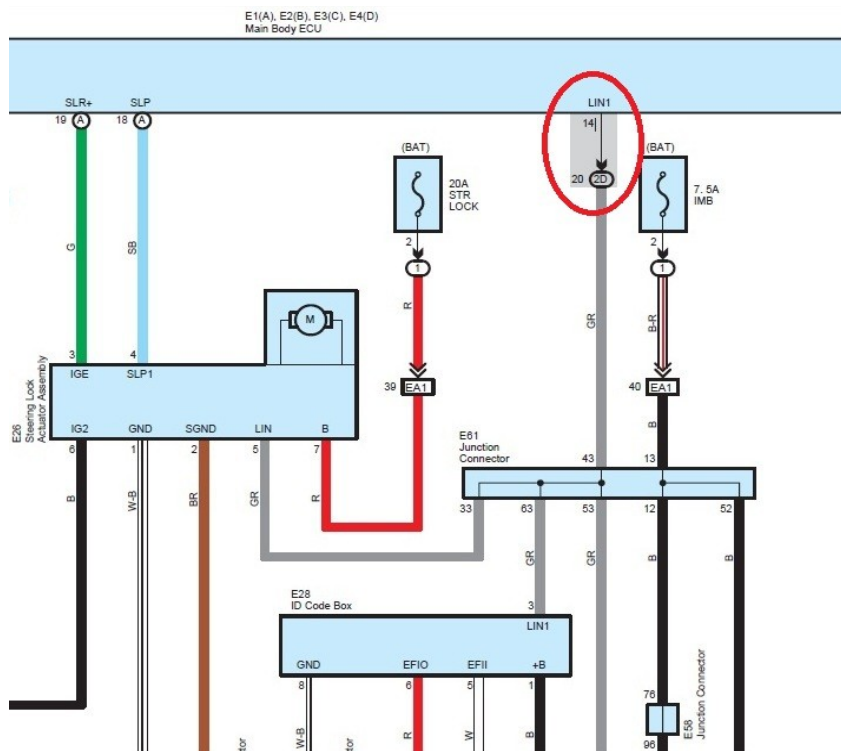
E1(A), E2(B), E3(C), E4(D)
Main Body ECU

SLR+
19 A
SLP
18 A
LIN1
14
20 2D

(BAT)
20A
STR
LOCK
2
1

(BAT)
7. 5A
IMB
2
1

G
SB
R
GR
B-R

3
IGE
4
SLP1
M

39 EA1
40 EA1

E26
Steering Lock
Actuator Assembly

IG2
6
GND
1
SGND
2
LIN
5
B
7

E61
Junction
Connector
43
13
33
63
53
12
52

B
W-B
BR
GR
R
GR
GR
B
B

E28
ID Code Box
3
LIN1
GND
8
EFIO
6
EFII
+B
1

W-B
R
W
B

76
E58
Junction Connector
96